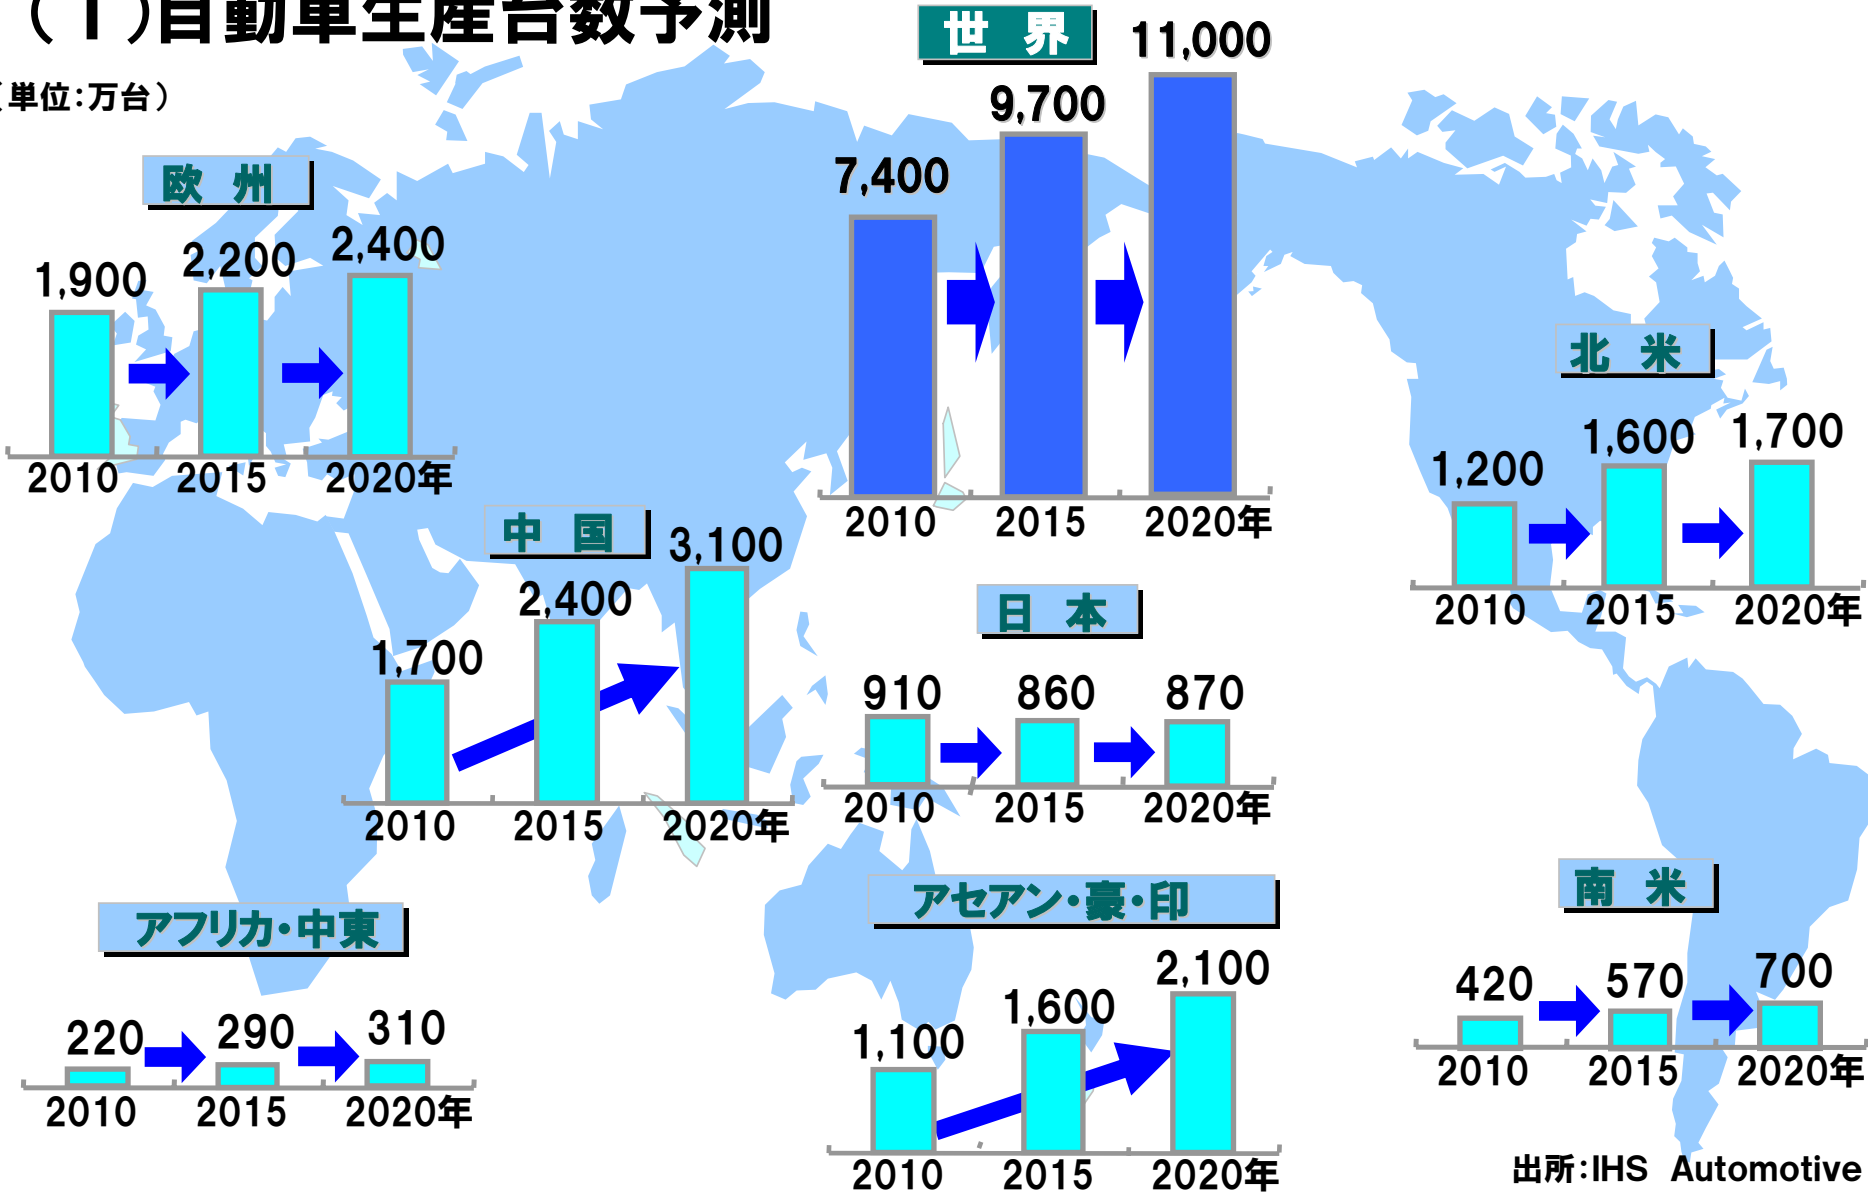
（１）自動車生産台数予測

（単位:万台）

世 界

7,400 9,700 11,000

2010 2015 2020年

欧 州

1,900 2,200 2,400

2010 2015 2020年

北 米

1,200 1,600 1,700

2010 2015 2020年

中 国

1,700 2,400 3,100

2010 2015 2020年

日 本

910 860 870

2010 2015 2020年

アセアン・豪・印

1,100 1,600 2,100

2010 2015 2020年

アフリカ・中東

220 290 310

2010 2015 2020年

南 米

420 570 700

2010 2015 2020年

出所:IHS Automotive